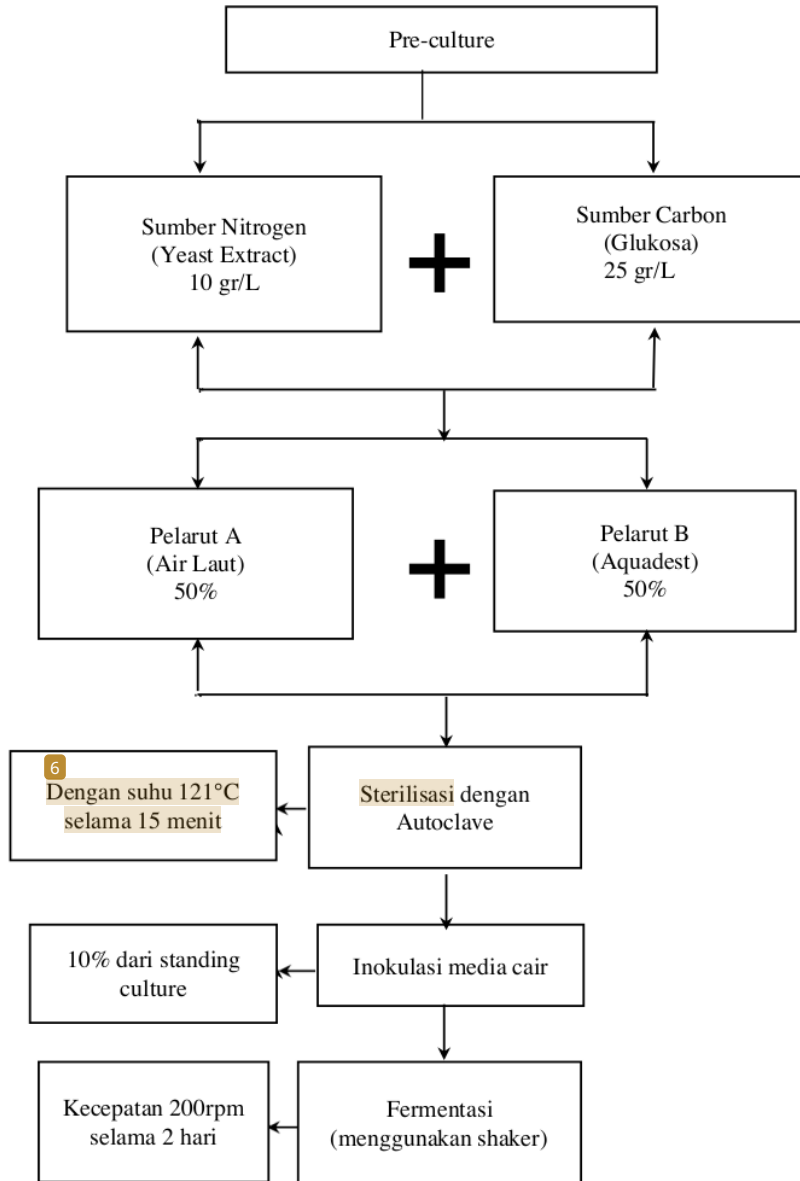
Pre-culture

Sumber Nitrogen
(Yeast Extract)
10 gr/L

Sumber Carbon
(Glukosa)
25 gr/L

Pelarut A
(Air Laut)
50%

Pelarut B
(Aquadest)
50%

Sterilisasi dengan Autoclave

6
Dengan suhu 121°C selama 15 menit

Inokulasi media cair

10% dari standing culture

Fermentasi
(menggunakan shaker)

Kecepatan 200rpm selama 2 hari